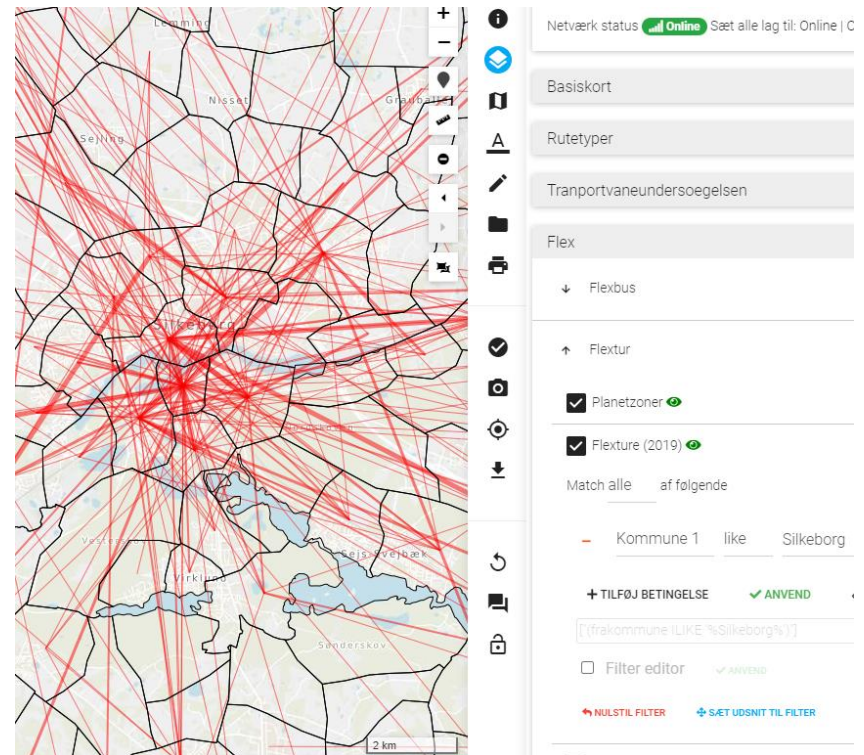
Lemming
Nisset
Gravballe
Sejling
Silkeborg
Vestergaard
Virklund
Sejs Svejbæk
Sønderskov
2 km

+
−

Netværk status Online Sæt alle lag til: Online | C

Basiskort

Rutetyper

Tranportvaneundersoegelsen

Flex

Flexbus

Flextur

Planetzoner

Flexture (2019)

Match alle af følgende

− Kommune 1 like Silkeborg

+ TILFØJ BETINGELSE ✓ ANVEND

[{frakommune ILIKE '%Silkeborg%'}]

Filter editor ✓ ANVEND

NULSTIL FILTER SÆT UDSNIT TIL FILTER